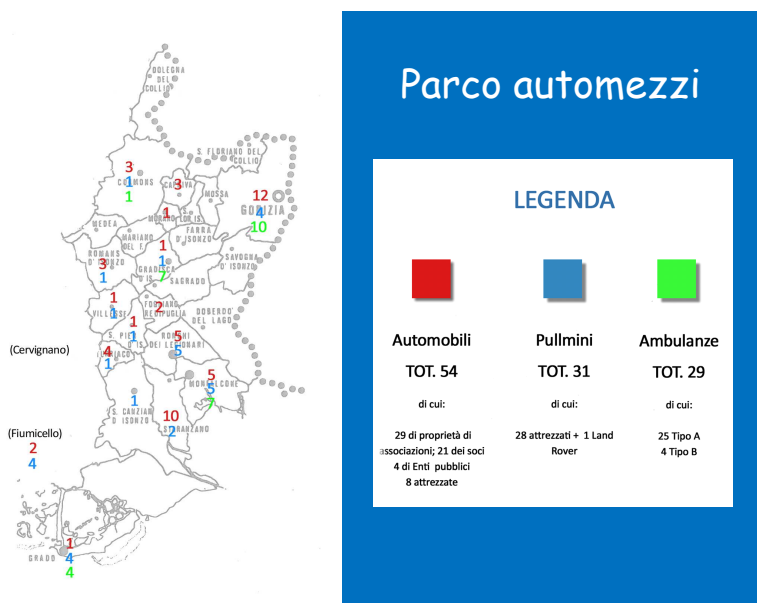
DOLEGNA DEL COLLIO

S. FLORIANO DEL COLLIO

3
CORMONS 1
1

3

MOSSA

12
GORIZIA 4
10

MEDEA

1
MORARO

CAPRIVA DEL FRIULI

MARIANO DEL F.

FARRA D'ISONZO

1

ROMANS D'ISONZO

3
1

1
GRADISCA 7

SAVOGNA D'ISONZO

SAGRADO

1

VILLESSE

2
FOGLIANO REDIPUGLIA

DOBERDO' DEL LAGO

1
S. PIER D'ISONZO
1

5
RONCHI DEI LEGIONARI
5

(Cervignano)

4
TURRIACO
1

5
MONFALCONE
5
7

1
S. CANZIAN D'ISONZO

10
STARANZANO
2

(Fiumicello)
2
4

1
GRADO 4
4

Parco automezzi

LEGENDA

Automobili
TOT. 54
di cui:
29 di proprietà di associazioni; 21 dei soci
4 di Enti pubblici
8 attrezzate

Pullmini
TOT. 31
di cui:
28 attrezzati + 1 Land Rover

Ambulanze
TOT. 29
di cui:
25 Tipo A
4 Tipo B